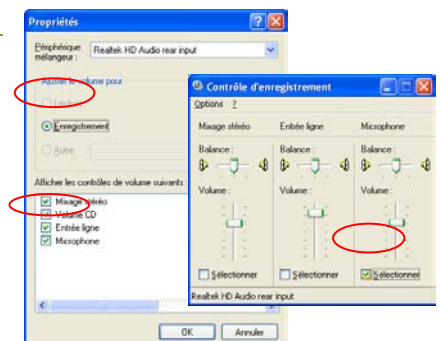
Propriétés

Périphérique mélangeur : Realtek HD Audio rear input

Ajuster le volume pour

Lecture

Enregistrement

Autre

Afficher les contrôles de volume suivants :

Mixage stéréo

Volume CD

Entrée ligne

Microphone

OK Annuler

Contrôle d'enregistrement

Options ?

Mixage stéréo

Balance :

Volume :

Sélectionner

Entrée ligne

Balance :

Volume :

Sélectionner

Microphone

Balance :

Volume :

Sélectionner

Realtek HD Audio rear input